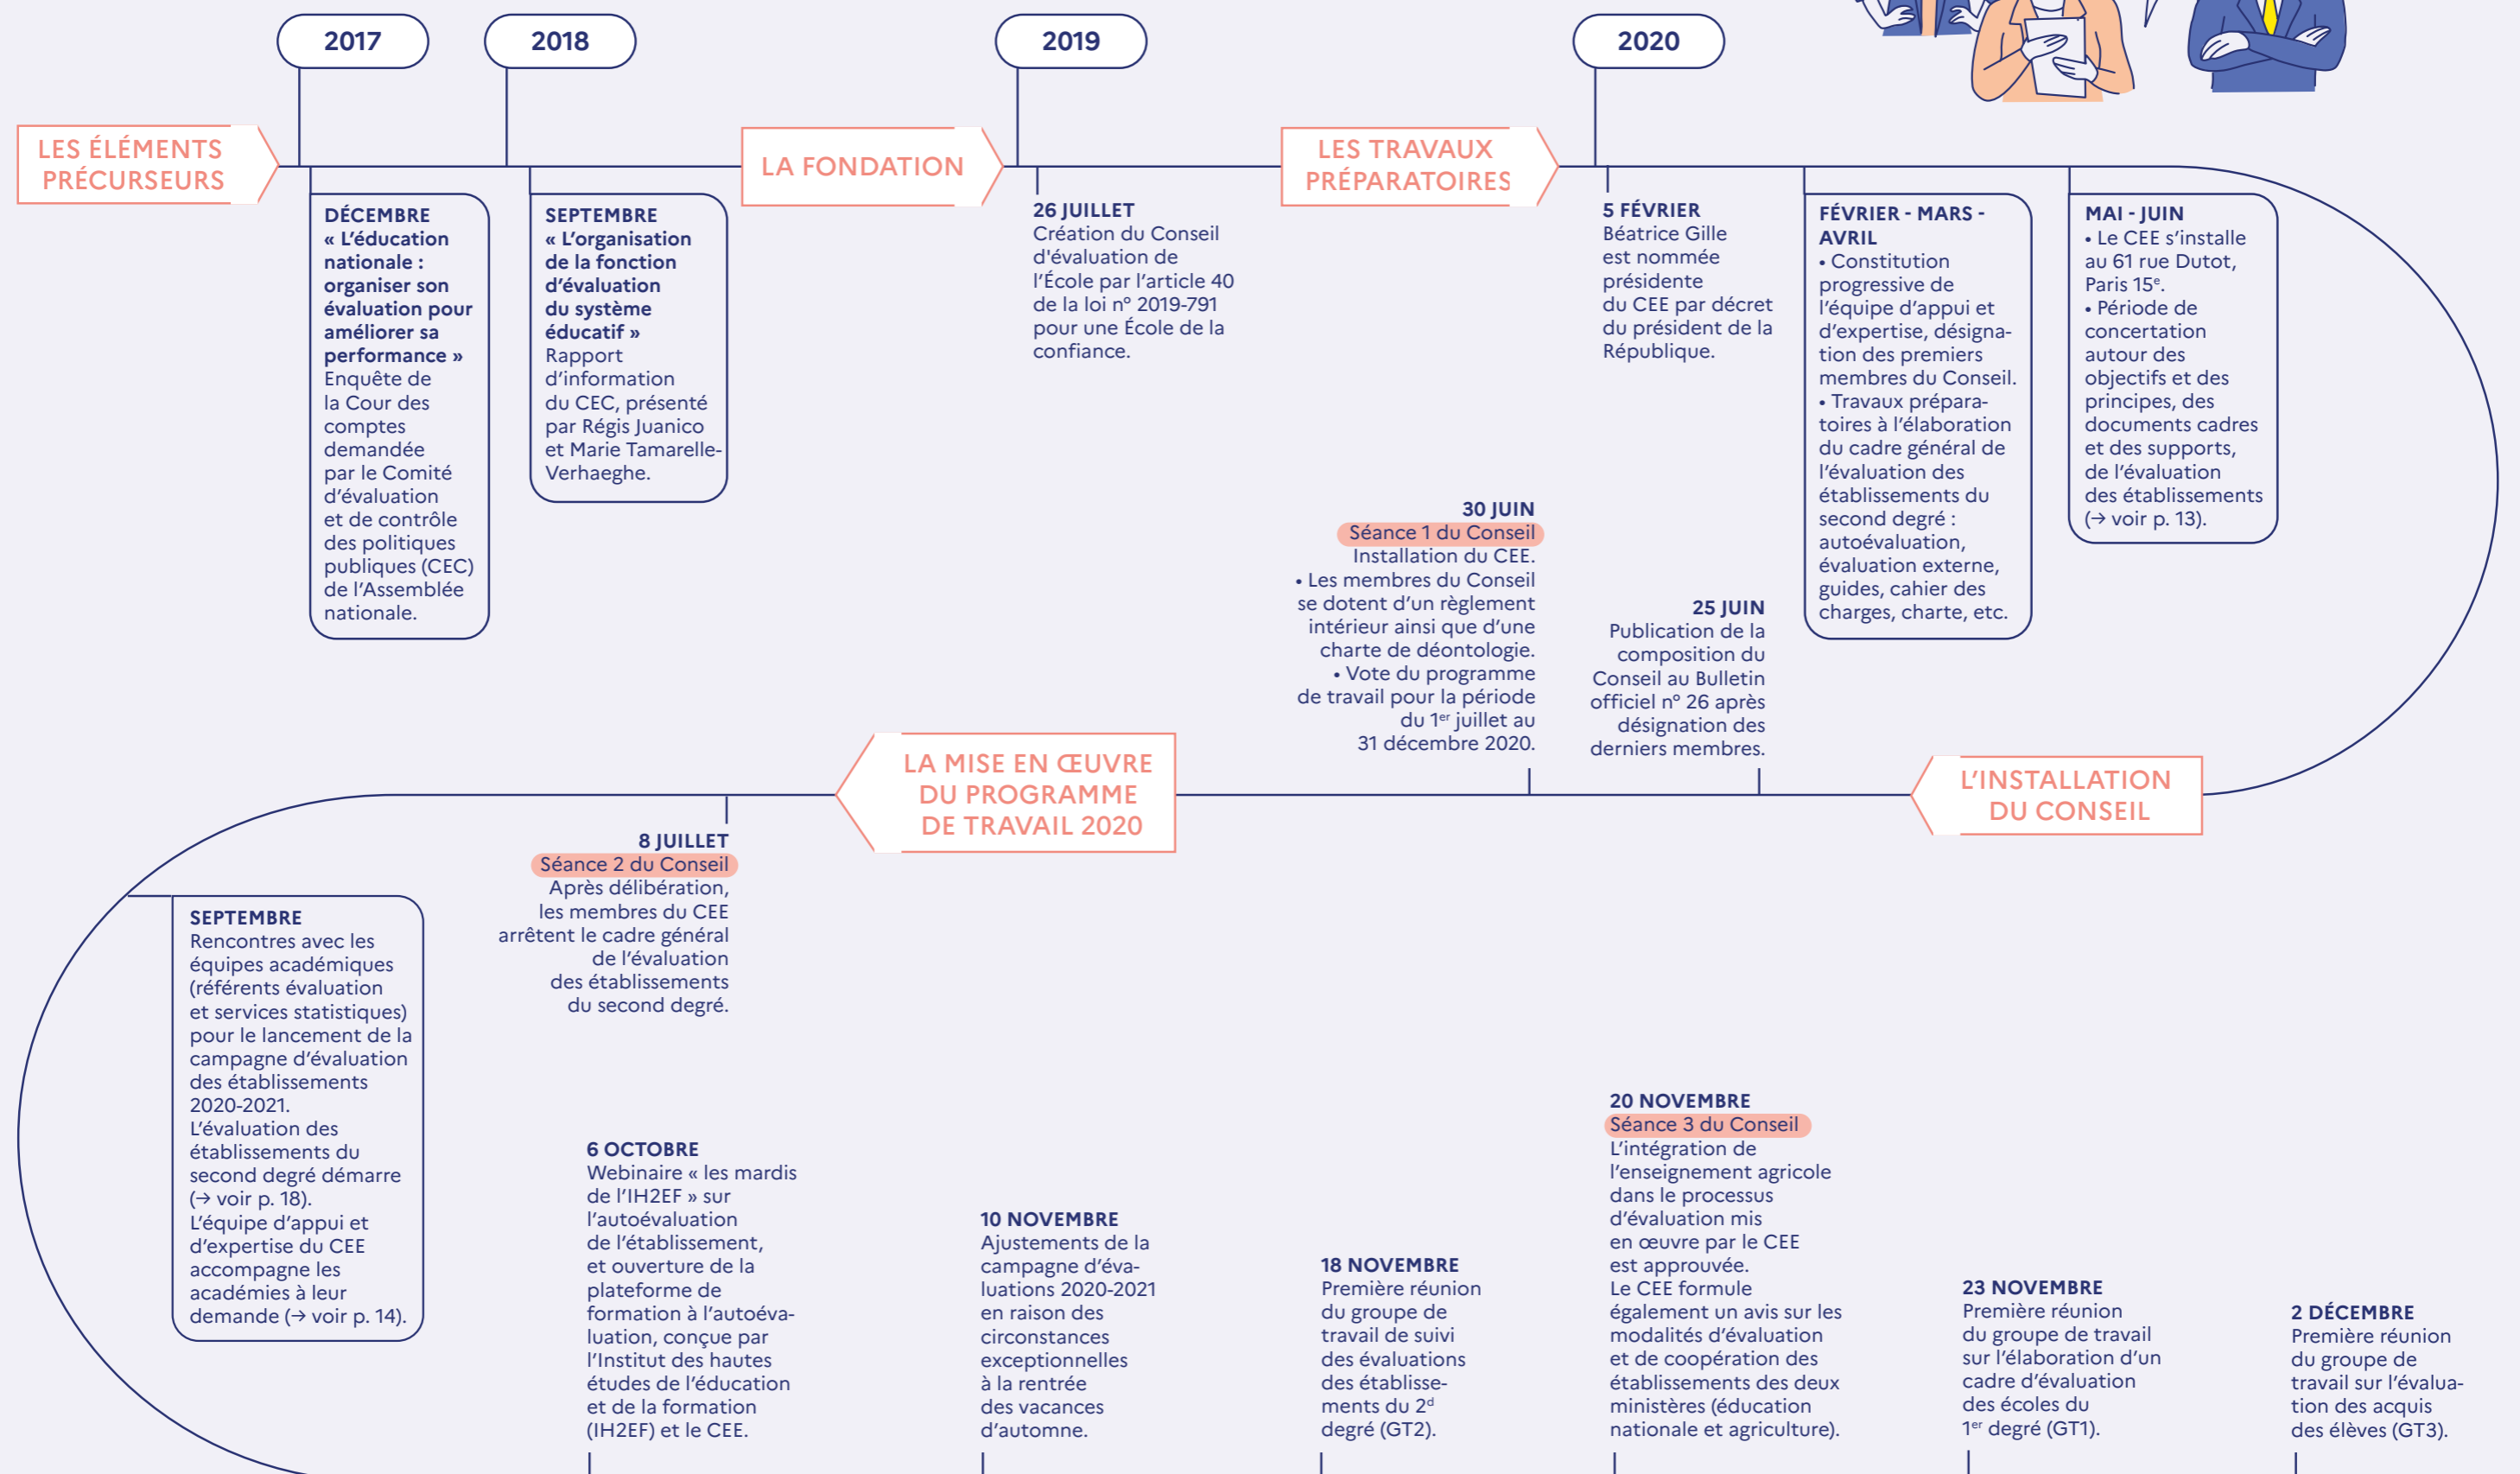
2017

2018

2019

2020

LES ÉLÉMENTS PRÉCURSEURS

DÉCEMBRE
« L'éducation nationale : organiser son évaluation pour améliorer sa performance »
Enquête de la Cour des comptes demandée par le Comité d'évaluation et de contrôle des politiques publiques (CEC) de l'Assemblée nationale.

SEPTEMBRE
« L'organisation de la fonction d'évaluation du système éducatif »
Rapport d'information du CEC, présenté par Régis Juanico et Marie Tamarelle-Verhaeghe.

LA FONDATION

26 JUILLET
Création du Conseil d'évaluation de l'École par l'article 40 de la loi n° 2019-791 pour une École de la confiance.

LES TRAVAUX PRÉPARATOIRES

5 FÉVRIER
Béatrice Gille est nommée présidente du CEE par décret du président de la République.

FÉVRIER - MARS - AVRIL
• Constitution progressive de l'équipe d'appui et d'expertise, désignation des premiers membres du Conseil.
• Travaux préparatoires à l'élaboration du cadre général de l'évaluation des établissements du second degré : autoévaluation, évaluation externe, guides, cahier des charges, charte, etc.

MAI - JUIN
• Le CEE s'installe au 61 rue Dutot, Paris 15$^e$.
• Période de concertation autour des objectifs et des principes, des documents cadres et des supports, de l'évaluation des établissements (→ voir p. 13).

30 JUIN
Séance 1 du Conseil
Installation du CEE.
• Les membres du Conseil se dotent d'un règlement intérieur ainsi que d'une charte de déontologie.
• Vote du programme de travail pour la période du 1$^{er}$ juillet au 31 décembre 2020.

25 JUIN
Publication de la composition du Conseil au Bulletin officiel n° 26 après désignation des derniers membres.

LA MISE EN ŒUVRE DU PROGRAMME DE TRAVAIL 2020

L'INSTALLATION DU CONSEIL

8 JUILLET
Séance 2 du Conseil
Après délibération, les membres du CEE arrêtent le cadre général de l'évaluation des établissements du second degré.

SEPTEMBRE
Rencontres avec les équipes académiques (référents évaluation et services statistiques) pour le lancement de la campagne d'évaluation des établissements 2020-2021.
L'évaluation des établissements du second degré démarre (→ voir p. 18).
L'équipe d'appui et d'expertise du CEE accompagne les académies à leur demande (→ voir p. 14).

6 OCTOBRE
Webinaire « les mardis de l'IH2EF » sur l'autoévaluation de l'établissement, et ouverture de la plateforme de formation à l'autoévaluation, conçue par l'Institut des hautes études de l'éducation et de la formation (IH2EF) et le CEE.

10 NOVEMBRE
Ajustements de la campagne d'évaluations 2020-2021 en raison des circonstances exceptionnelles à la rentrée des vacances d'automne.

18 NOVEMBRE
Première réunion du groupe de travail de suivi des évaluations des établissements du 2$^d$ degré (GT2).

20 NOVEMBRE
Séance 3 du Conseil
L'intégration de l'enseignement agricole dans le processus d'évaluation mis en œuvre par le CEE est approuvée.
Le CEE formule également un avis sur les modalités d'évaluation et de coopération des établissements des deux ministères (éducation nationale et agriculture).

23 NOVEMBRE
Première réunion du groupe de travail sur l'élaboration d'un cadre d'évaluation des écoles du 1$^{er}$ degré (GT1).

2 DÉCEMBRE
Première réunion du groupe de travail sur l'évaluation des acquis des élèves (GT3).